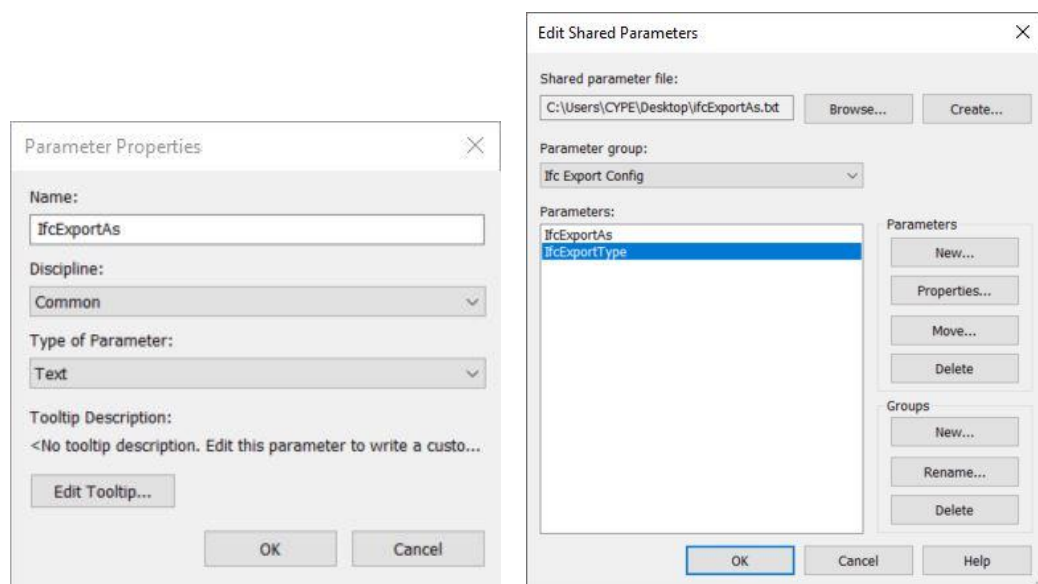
Parameter Properties

Name:

IfcExportAs

Discipline:

Common

Type of Parameter:

Text

Tooltip Description:

<No tooltip description. Edit this parameter to write a custo...

Edit Tooltip...

OK

Cancel

Edit Shared Parameters

Shared parameter file:

C:\Users\CYPE\Desktop\ifcExportAs.txt

Browse...

Create...

Parameter group:

Ifc Export Config

Parameters:

IfcExportAs

IfcExportType

Parameters

New...

Properties...

Move...

Delete

Groups

New...

Rename...

Delete

OK

Cancel

Help